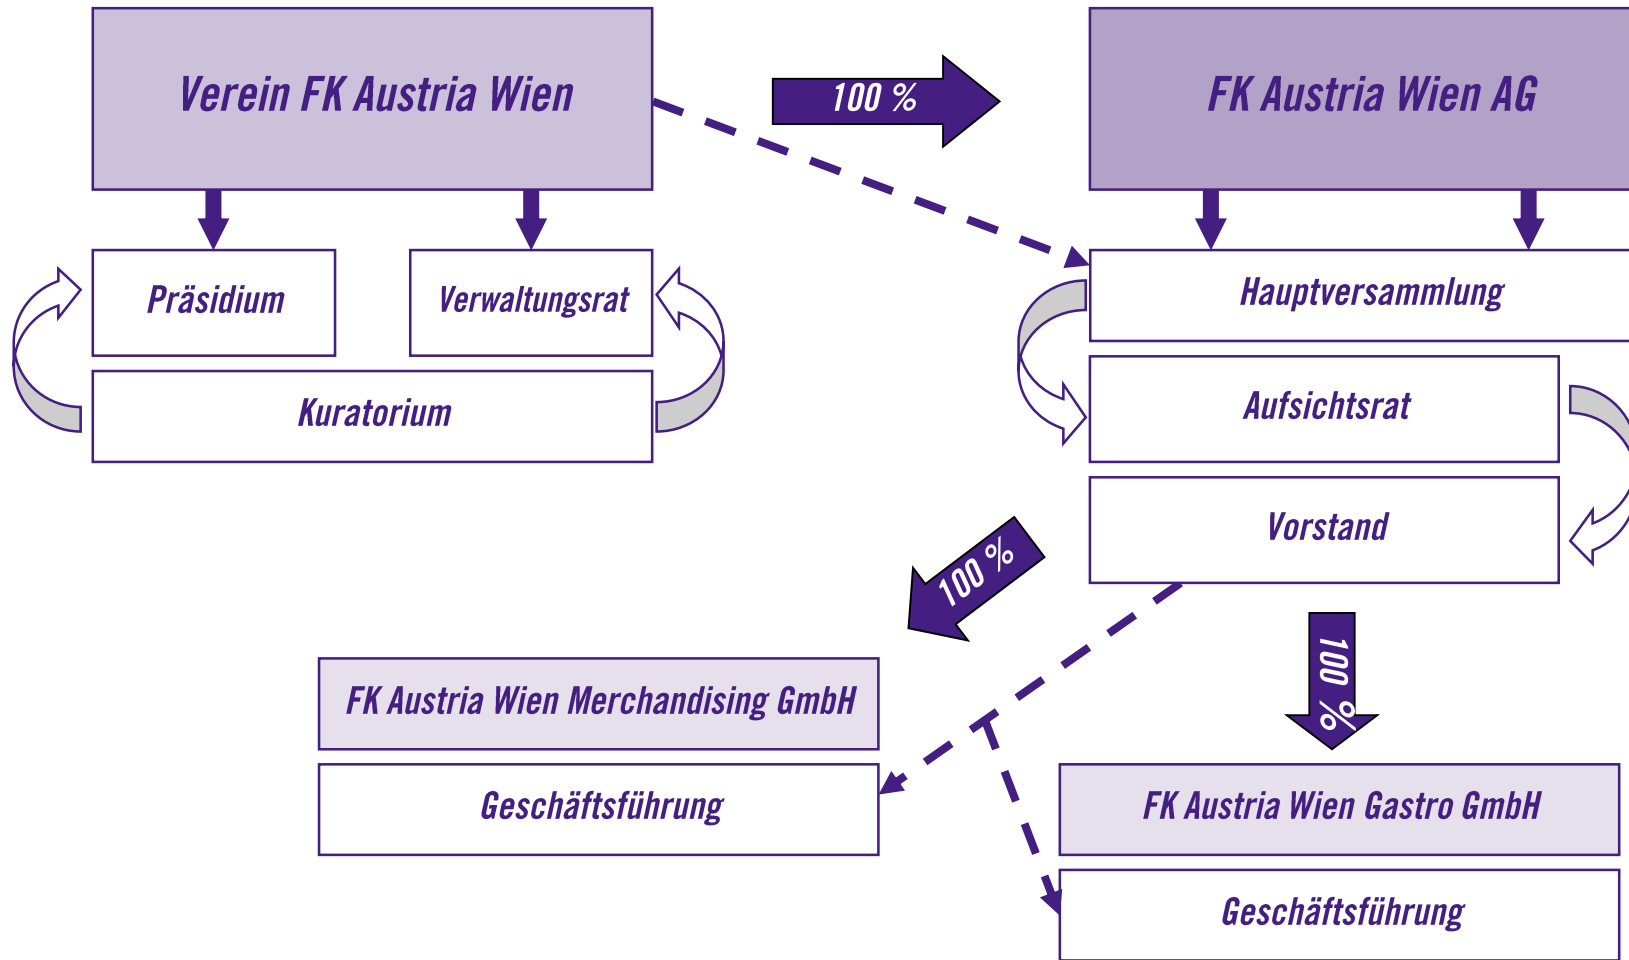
Verein FK Austria Wien

100 %

FK Austria Wien AG

Präsidium

Verwaltungsrat

Kuratorium

Hauptversammlung

Aufsichtsrat

Vorstand

100 %

100 %

FK Austria Wien Merchandising GmbH

Geschäftsführung

FK Austria Wien Gastro GmbH

Geschäftsführung